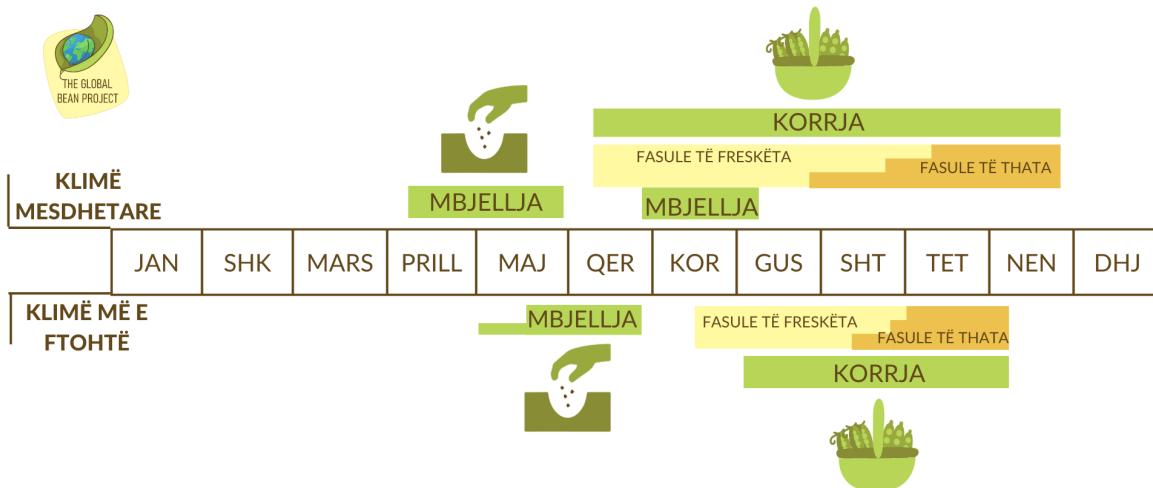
THE GLOBAL BEAN PROJECT

KORRJA

FASULE TË FRESKËTA

FASULE TË THATA

KLIMË MESDHETARE

MBJELLJA

MBJELLJA

| JAN | SHK | MARS | PRILL | MAJ | QER | KOR | GUS | SHT | TET | NEN | DHJ |
|---|---|---|---|---|---|---|---|---|---|---|---|

KLIMË MË E FTOHTË

MBJELLJA

FASULE TË FRESKËTA

FASULE TË THATA

KORRJA